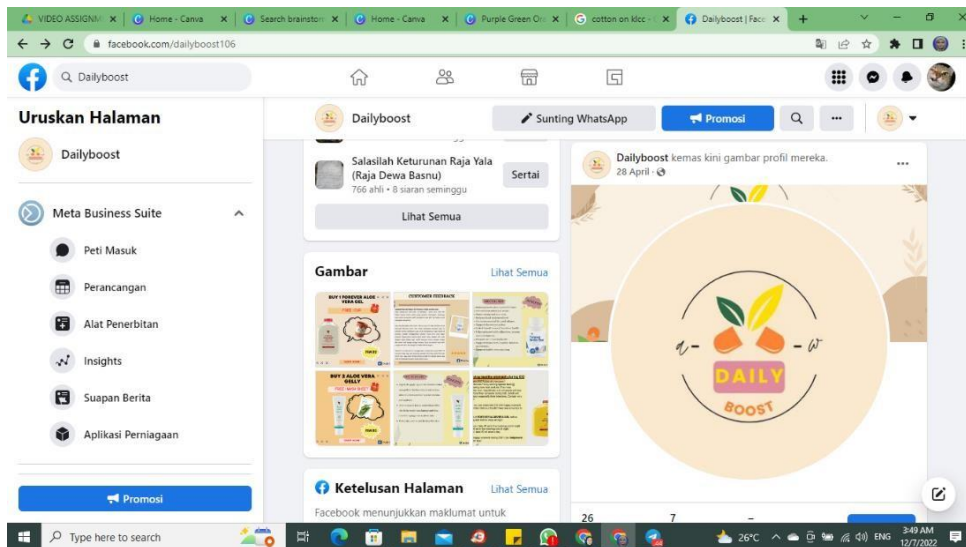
VIDEO ASSIGNM × | Home - Canva × | Search brainstorm × | Home - Canva × | Purple Green Or × | cotton on klcc × | Dailyboost | Face ×

facebook.com/dailyboost106

Dailyboost

Uruskan Halaman

Dailyboost

Meta Business Suite

Peti Masuk

Perancangan

Alat Penerbitan

Insights

Suapan Berita

Aplikasi Perniagaan

Promosi

Dailyboost

Sunting WhatsApp

Promosi

Salasilah Keturunan Raja Yala (Raja Dewa Basnu)

766 ahli • 8 siaran seminggu

Sertai

Lihat Semua

Gambar

Lihat Semua

BUY 1 FOREVER ALOE VERA GEL

CUSTOMER FEEDBACK

BUY 2 ALOE VERA GELLY

Ketelusan Halaman

Lihat Semua

Facebook menunjukkan maklumat untuk

Dailyboost kemas kini gambar profil mereka.

28 April ·

DAILY

BOOST

26

7

Type here to search

26°C

ENG

3:49 AM
12/7/2022